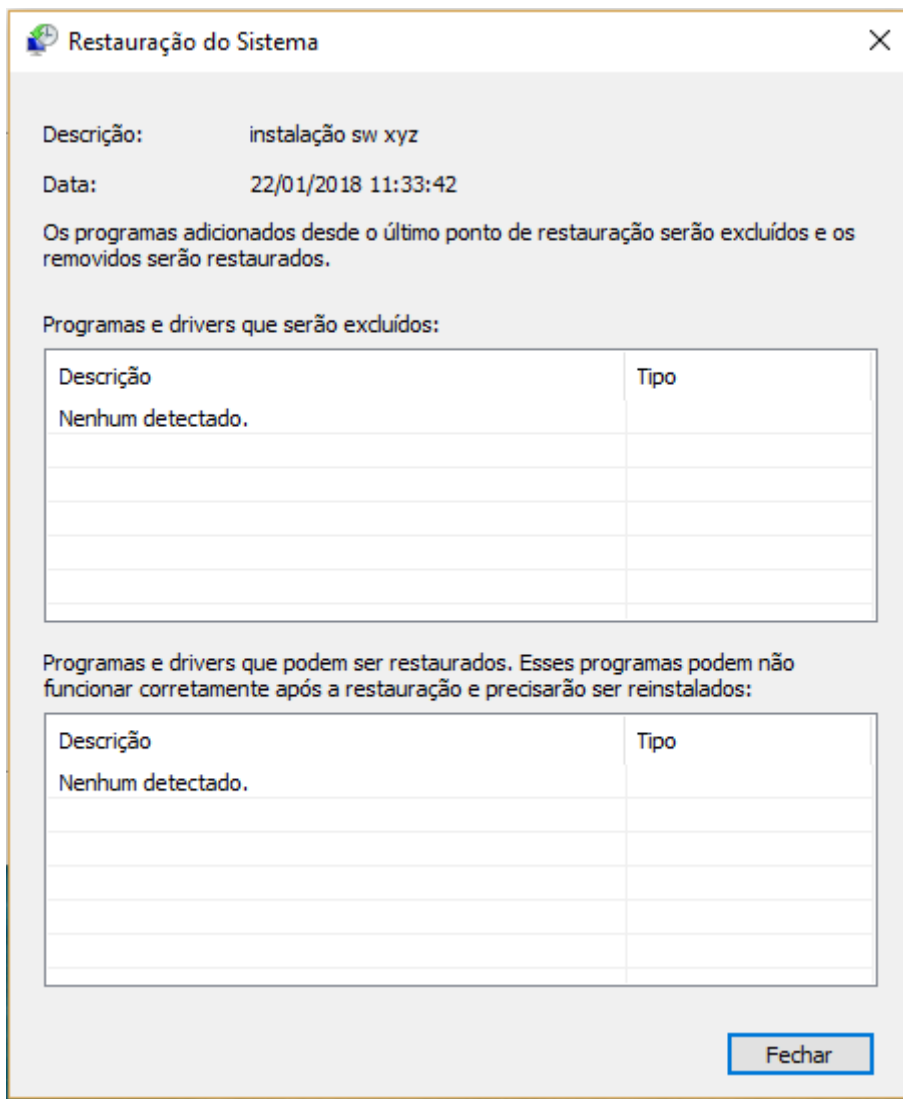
Restauração do Sistema

Descrição: instalação sw xyz

Data: 22/01/2018 11:33:42

Os programas adicionados desde o último ponto de restauração serão excluídos e os removidos serão restaurados.

Programas e drivers que serão excluídos:

| Descrição | Tipo |
|---|---|
| Nenhum detectado. | |

Programas e drivers que podem ser restaurados. Esses programas podem não funcionar corretamente após a restauração e precisarão ser reinstalados:

| Descrição | Tipo |
|---|---|
| Nenhum detectado. | |

Fechar